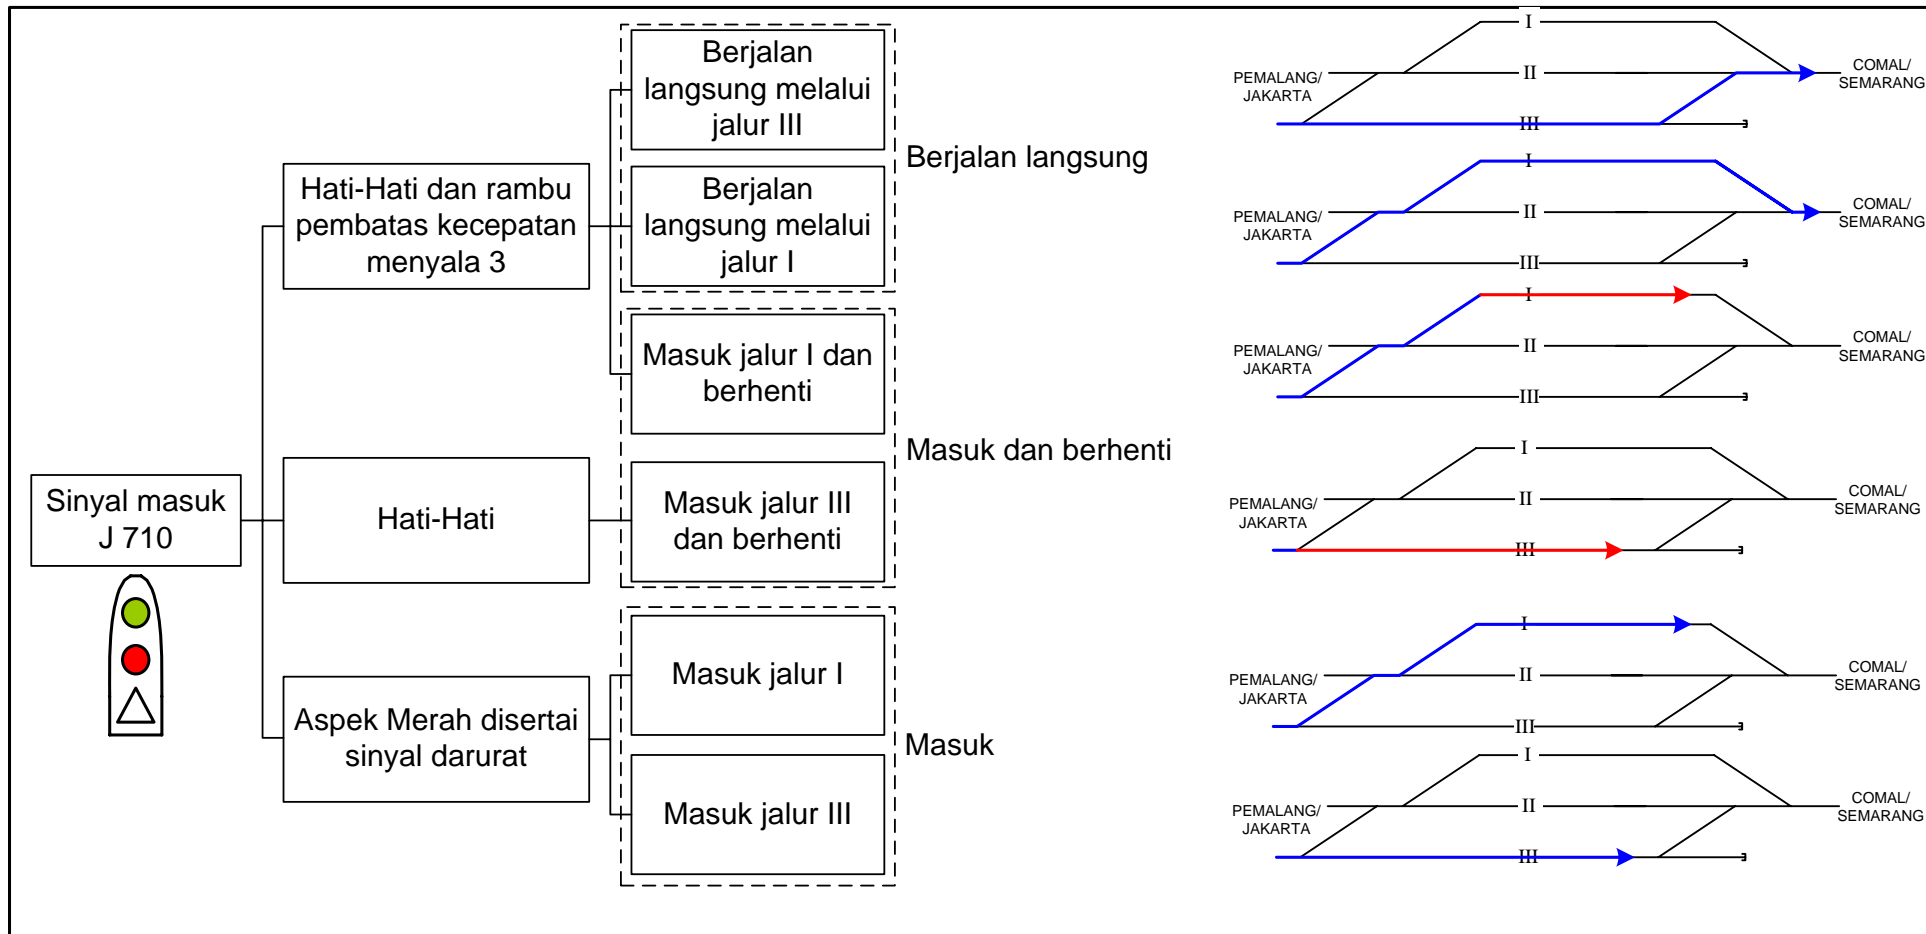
Sinyal masuk J 710

Hati-Hati dan rambu pembatas kecepatan menyala 3

Hati-Hati

Aspek Merah disertai sinyal darurat

Berjalan langsung melalui jalur III

Berjalan langsung melalui jalur I

Masuk jalur I dan berhenti

Masuk jalur III dan berhenti

Masuk jalur I

Masuk jalur III

Berjalan langsung

Masuk dan berhenti

Masuk

PEMALANG/ JAKARTA
I
II
III
COMAL/ SEMARANG

PEMALANG/ JAKARTA
I
II
III
COMAL/ SEMARANG

PEMALANG/ JAKARTA
I
II
III
COMAL/ SEMARANG

PEMALANG/ JAKARTA
I
II
III
COMAL/ SEMARANG

PEMALANG/ JAKARTA
I
II
III
COMAL/ SEMARANG

PEMALANG/ JAKARTA
I
II
III
COMAL/ SEMARANG